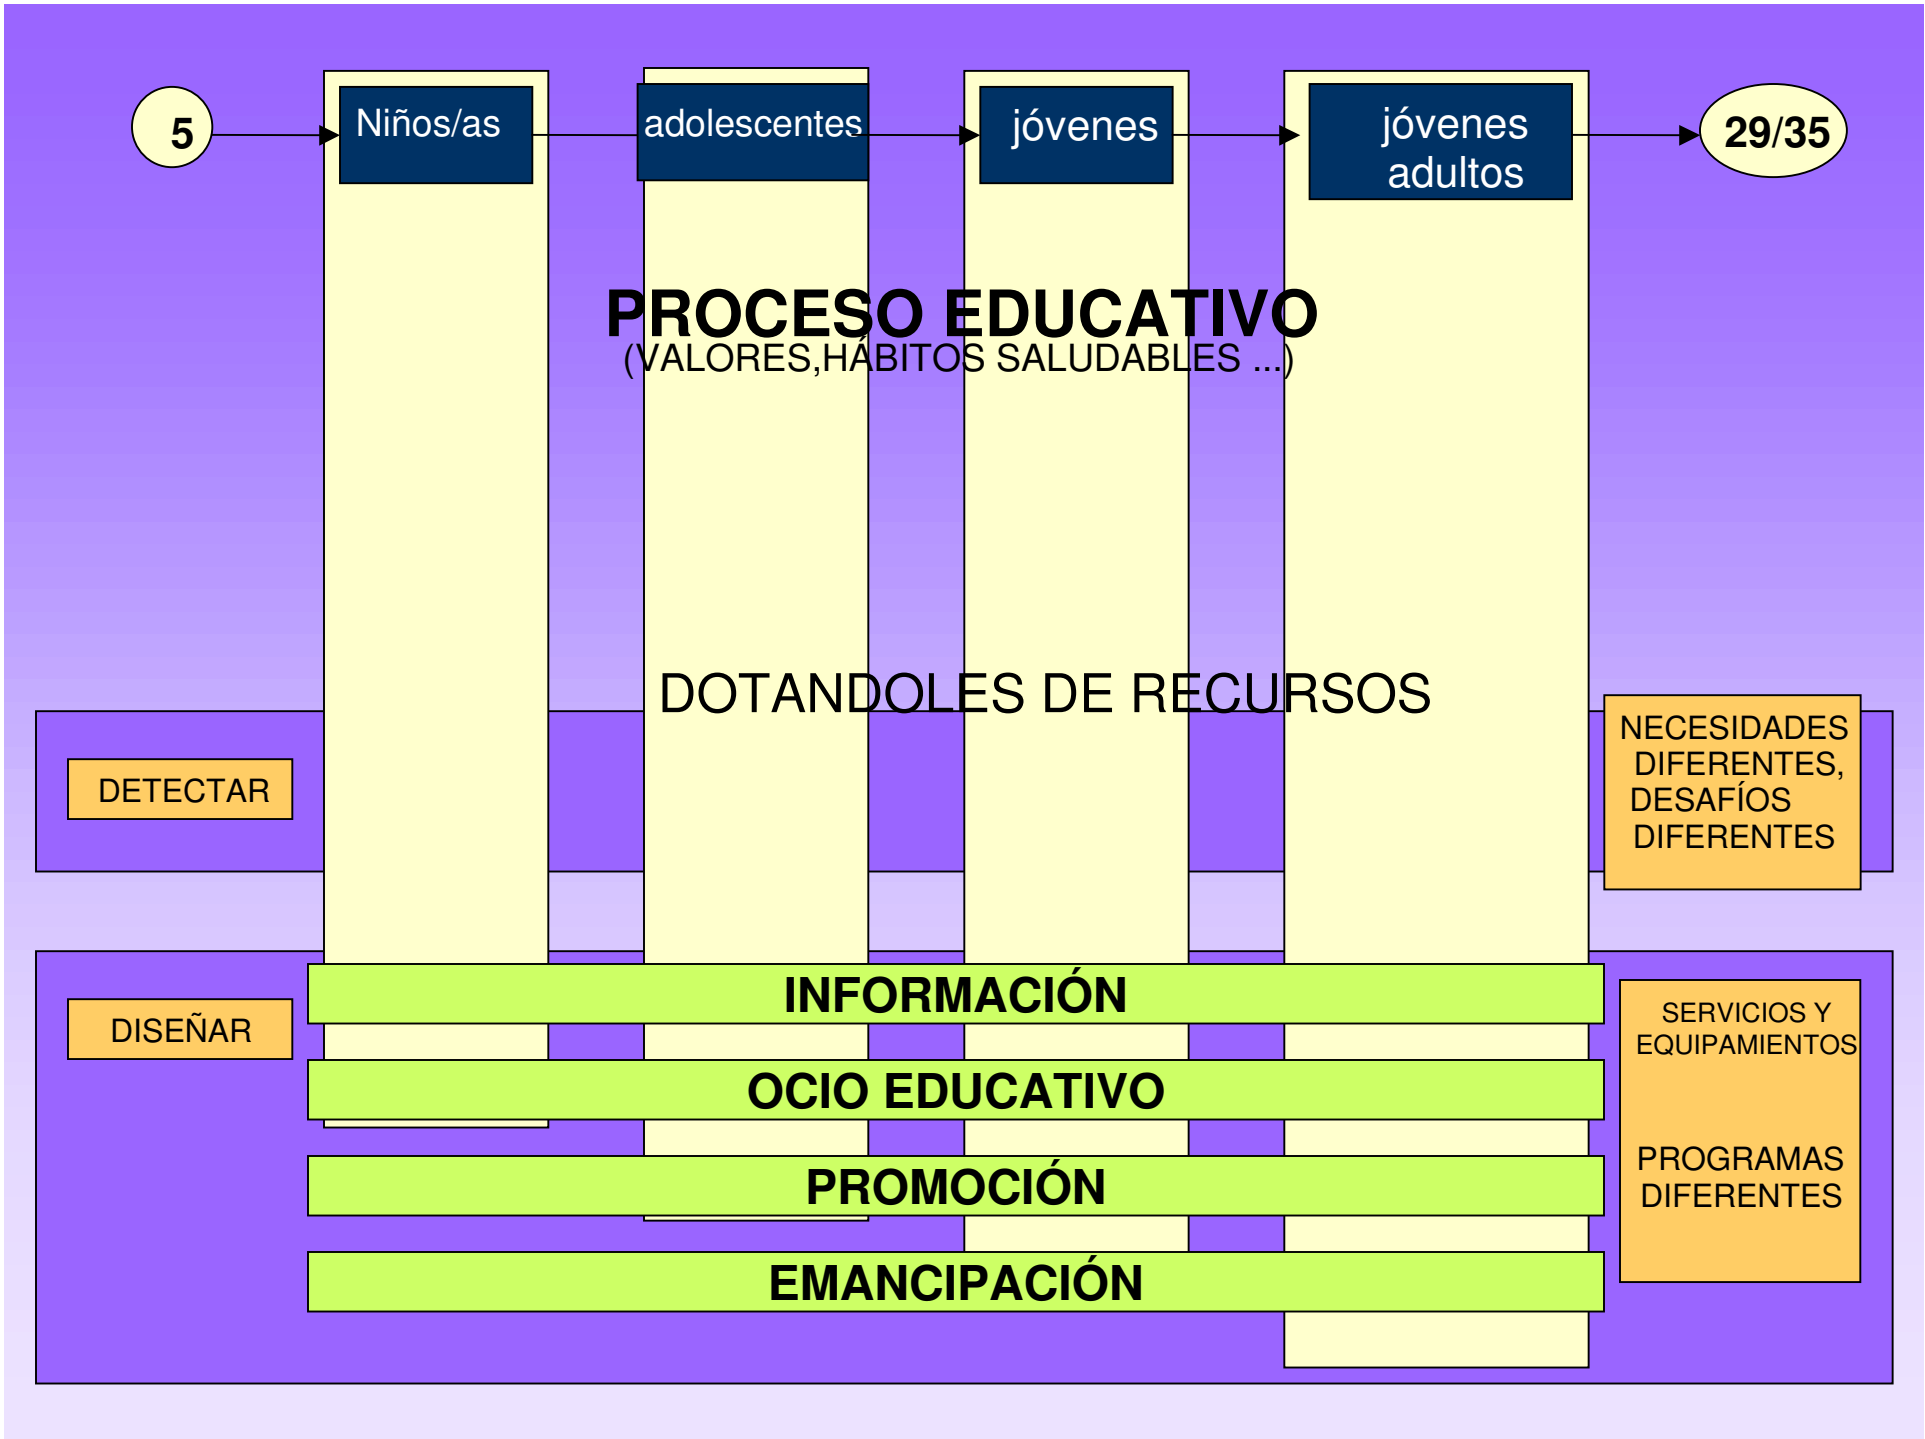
5

Niños/as

adolescentes

jóvenes

jóvenes adultos

29/35

PROCESO EDUCATIVO
(VALORES,HÁBITOS SALUDABLES ...)

DOTANDOLES DE RECURSOS

DETECTAR

NECESIDADES DIFERENTES, DESAFÍOS DIFERENTES

DISEÑAR

INFORMACIÓN

OCIO EDUCATIVO

PROMOCIÓN

EMANCIPACIÓN

SERVICIOS Y EQUIPAMIENTOS

PROGRAMAS DIFERENTES